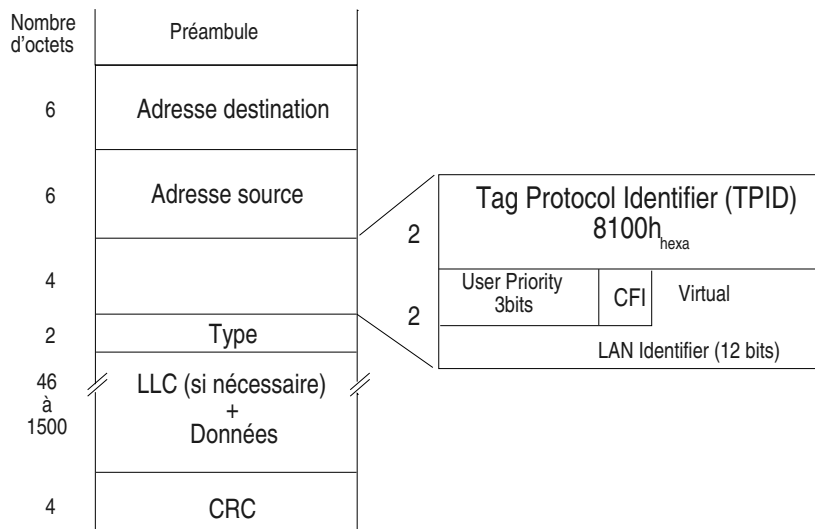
Nombre d'octets

Préambule

6 | Adresse destination

6 | Adresse source

4

2 | Type

46 à 1500 | LLC (si nécessaire) + Données

4 | CRC

2 | Tag Protocol Identifier (TPID) 8100h$_{hexa}$

2 | User Priority 3bits | CFI | Virtual LAN Identifier (12 bits)